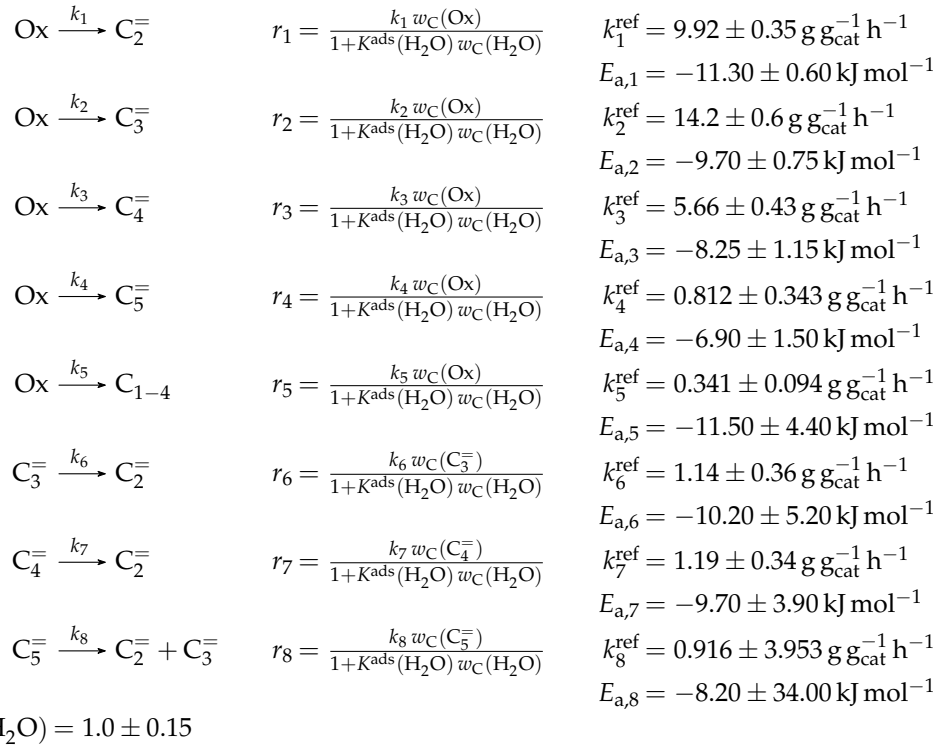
$\mathrm{Ox} \xrightarrow{k_1} \mathrm{C}_2^=$ $r_1 = \frac{k_1\, w_\mathrm{C}(\mathrm{Ox})}{1+K^\mathrm{ads}(\mathrm{H_2O})\, w_\mathrm{C}(\mathrm{H_2O})}$ $k_1^\mathrm{ref} = 9.92 \pm 0.35\,\mathrm{g\,g_{cat}^{-1}\,h^{-1}}$
$E_{\mathrm{a},1} = -11.30 \pm 0.60\,\mathrm{kJ\,mol^{-1}}$

$\mathrm{Ox} \xrightarrow{k_2} \mathrm{C}_3^=$ $r_2 = \frac{k_2\, w_\mathrm{C}(\mathrm{Ox})}{1+K^\mathrm{ads}(\mathrm{H_2O})\, w_\mathrm{C}(\mathrm{H_2O})}$ $k_2^\mathrm{ref} = 14.2 \pm 0.6\,\mathrm{g\,g_{cat}^{-1}\,h^{-1}}$
$E_{\mathrm{a},2} = -9.70 \pm 0.75\,\mathrm{kJ\,mol^{-1}}$

$\mathrm{Ox} \xrightarrow{k_3} \mathrm{C}_4^=$ $r_3 = \frac{k_3\, w_\mathrm{C}(\mathrm{Ox})}{1+K^\mathrm{ads}(\mathrm{H_2O})\, w_\mathrm{C}(\mathrm{H_2O})}$ $k_3^\mathrm{ref} = 5.66 \pm 0.43\,\mathrm{g\,g_{cat}^{-1}\,h^{-1}}$
$E_{\mathrm{a},3} = -8.25 \pm 1.15\,\mathrm{kJ\,mol^{-1}}$

$\mathrm{Ox} \xrightarrow{k_4} \mathrm{C}_5^=$ $r_4 = \frac{k_4\, w_\mathrm{C}(\mathrm{Ox})}{1+K^\mathrm{ads}(\mathrm{H_2O})\, w_\mathrm{C}(\mathrm{H_2O})}$ $k_4^\mathrm{ref} = 0.812 \pm 0.343\,\mathrm{g\,g_{cat}^{-1}\,h^{-1}}$
$E_{\mathrm{a},4} = -6.90 \pm 1.50\,\mathrm{kJ\,mol^{-1}}$

$\mathrm{Ox} \xrightarrow{k_5} \mathrm{C}_{1-4}$ $r_5 = \frac{k_5\, w_\mathrm{C}(\mathrm{Ox})}{1+K^\mathrm{ads}(\mathrm{H_2O})\, w_\mathrm{C}(\mathrm{H_2O})}$ $k_5^\mathrm{ref} = 0.341 \pm 0.094\,\mathrm{g\,g_{cat}^{-1}\,h^{-1}}$
$E_{\mathrm{a},5} = -11.50 \pm 4.40\,\mathrm{kJ\,mol^{-1}}$

$\mathrm{C}_3^= \xrightarrow{k_6} \mathrm{C}_2^=$ $r_6 = \frac{k_6\, w_\mathrm{C}(\mathrm{C}_3^=)}{1+K^\mathrm{ads}(\mathrm{H_2O})\, w_\mathrm{C}(\mathrm{H_2O})}$ $k_6^\mathrm{ref} = 1.14 \pm 0.36\,\mathrm{g\,g_{cat}^{-1}\,h^{-1}}$
$E_{\mathrm{a},6} = -10.20 \pm 5.20\,\mathrm{kJ\,mol^{-1}}$

$\mathrm{C}_4^= \xrightarrow{k_7} \mathrm{C}_2^=$ $r_7 = \frac{k_7\, w_\mathrm{C}(\mathrm{C}_4^=)}{1+K^\mathrm{ads}(\mathrm{H_2O})\, w_\mathrm{C}(\mathrm{H_2O})}$ $k_7^\mathrm{ref} = 1.19 \pm 0.34\,\mathrm{g\,g_{cat}^{-1}\,h^{-1}}$
$E_{\mathrm{a},7} = -9.70 \pm 3.90\,\mathrm{kJ\,mol^{-1}}$

$\mathrm{C}_5^= \xrightarrow{k_8} \mathrm{C}_2^= + \mathrm{C}_3^=$ $r_8 = \frac{k_8\, w_\mathrm{C}(\mathrm{C}_5^=)}{1+K^\mathrm{ads}(\mathrm{H_2O})\, w_\mathrm{C}(\mathrm{H_2O})}$ $k_8^\mathrm{ref} = 0.916 \pm 3.953\,\mathrm{g\,g_{cat}^{-1}\,h^{-1}}$
$E_{\mathrm{a},8} = -8.20 \pm 34.00\,\mathrm{kJ\,mol^{-1}}$

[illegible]$\mathrm{I_2O}) = 1.0 \pm 0.15$